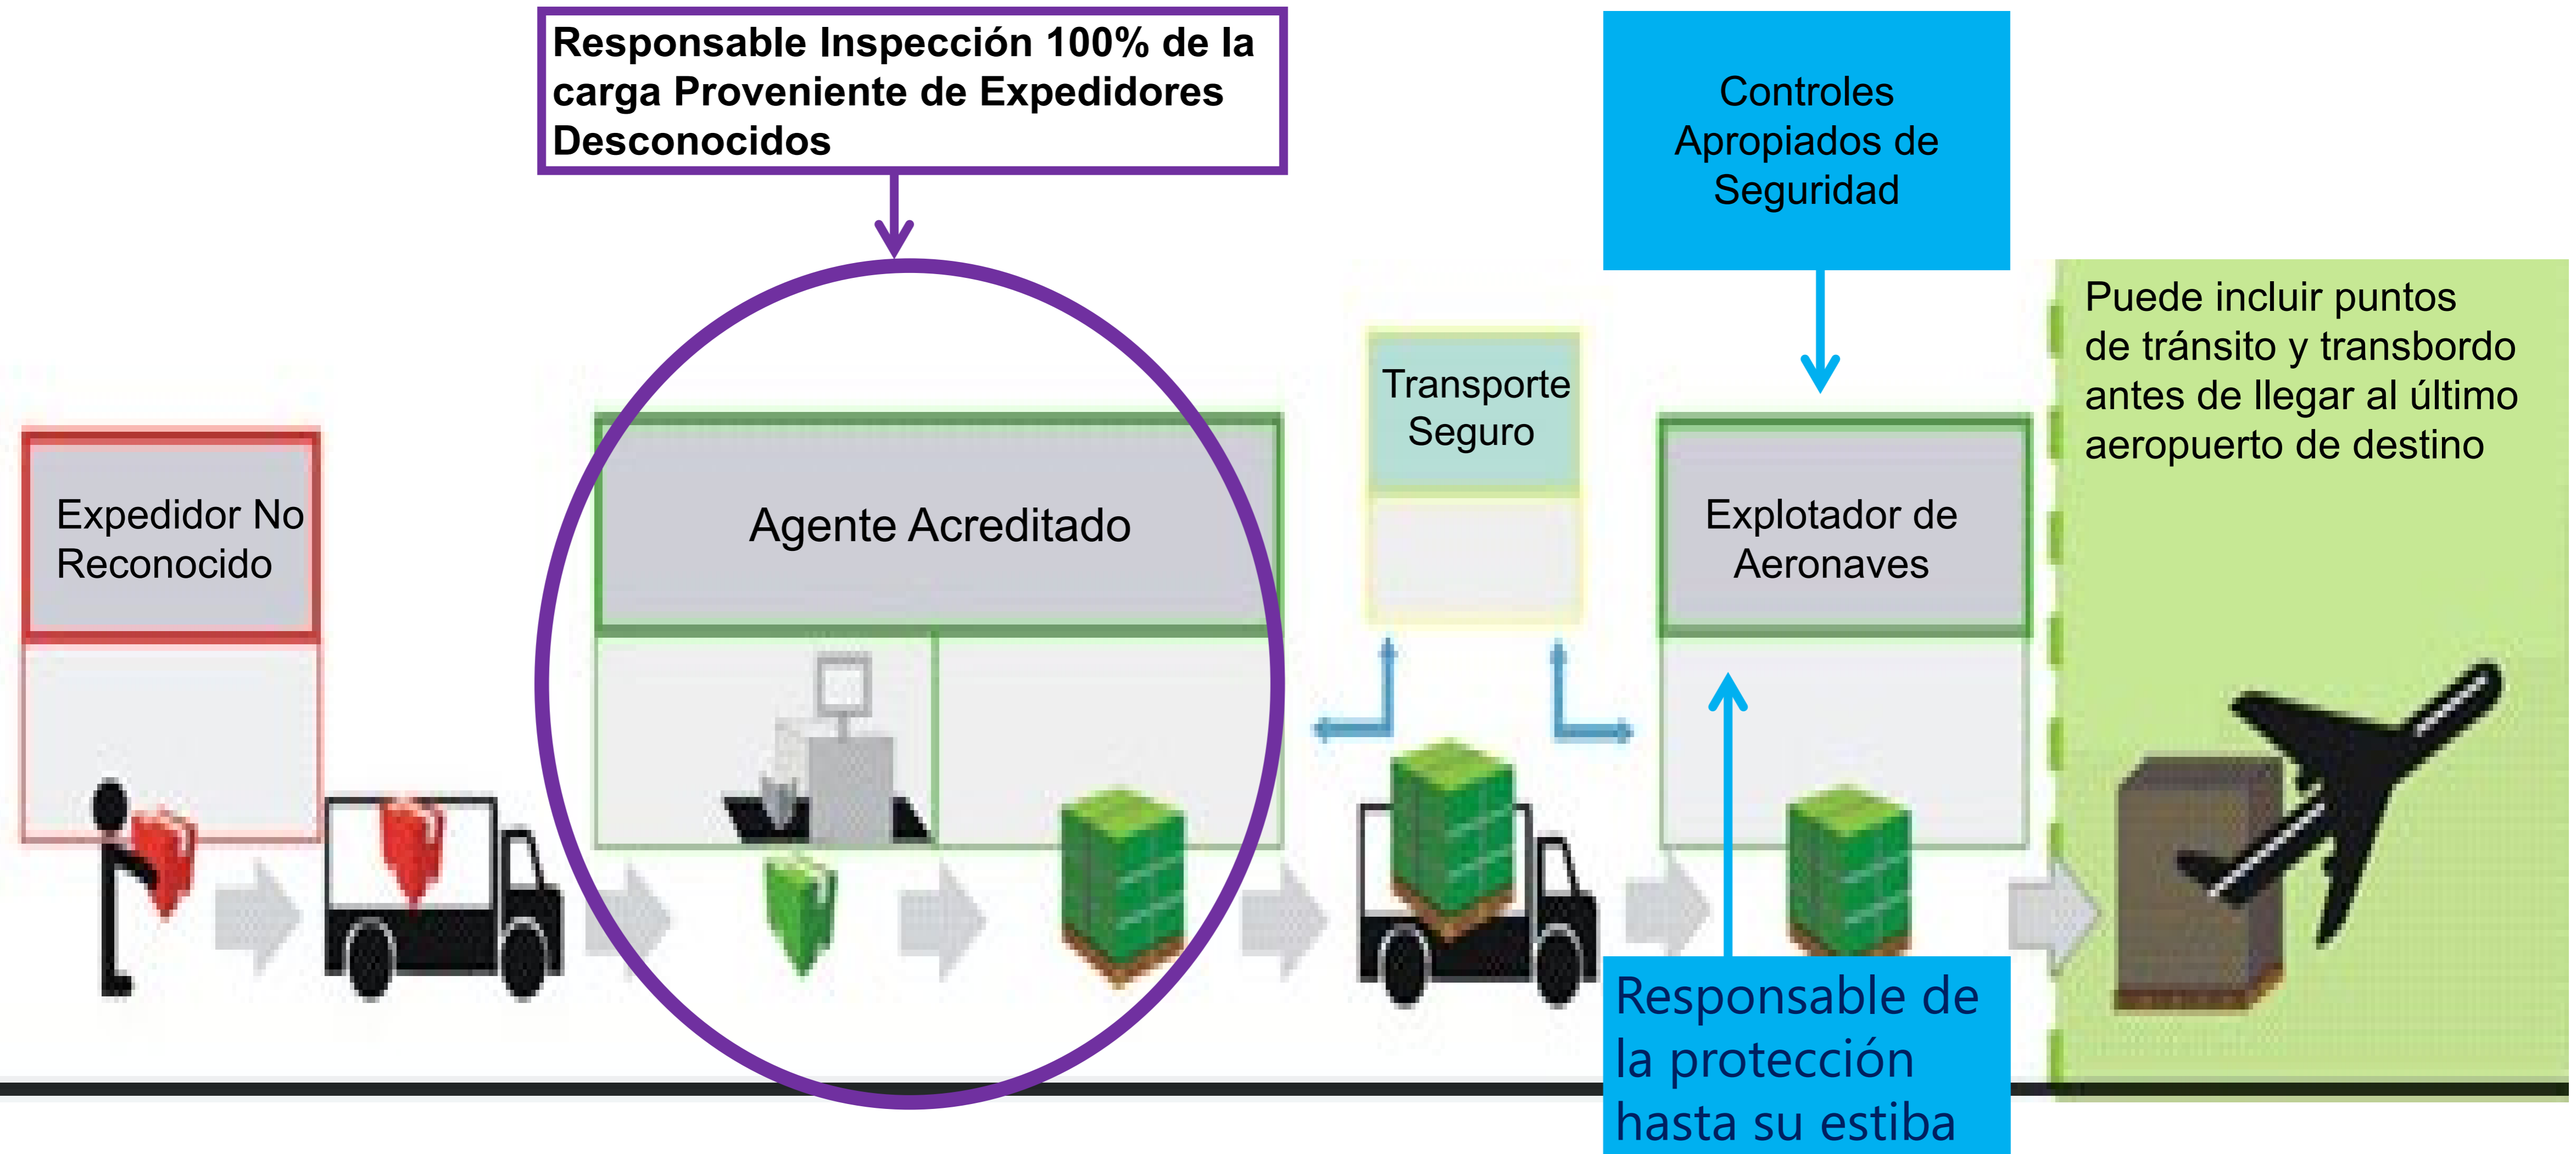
Responsable Inspección 100% de la carga Proveniente de Expedidores Desconocidos

Controles Apropiados de Seguridad

Puede incluir puntos de tránsito y transbordo antes de llegar al último aeropuerto de destino

Expedidor No Reconocido

Agente Acreditado

Transporte Seguro

Explotador de Aeronaves

Responsable de la protección hasta su estiba